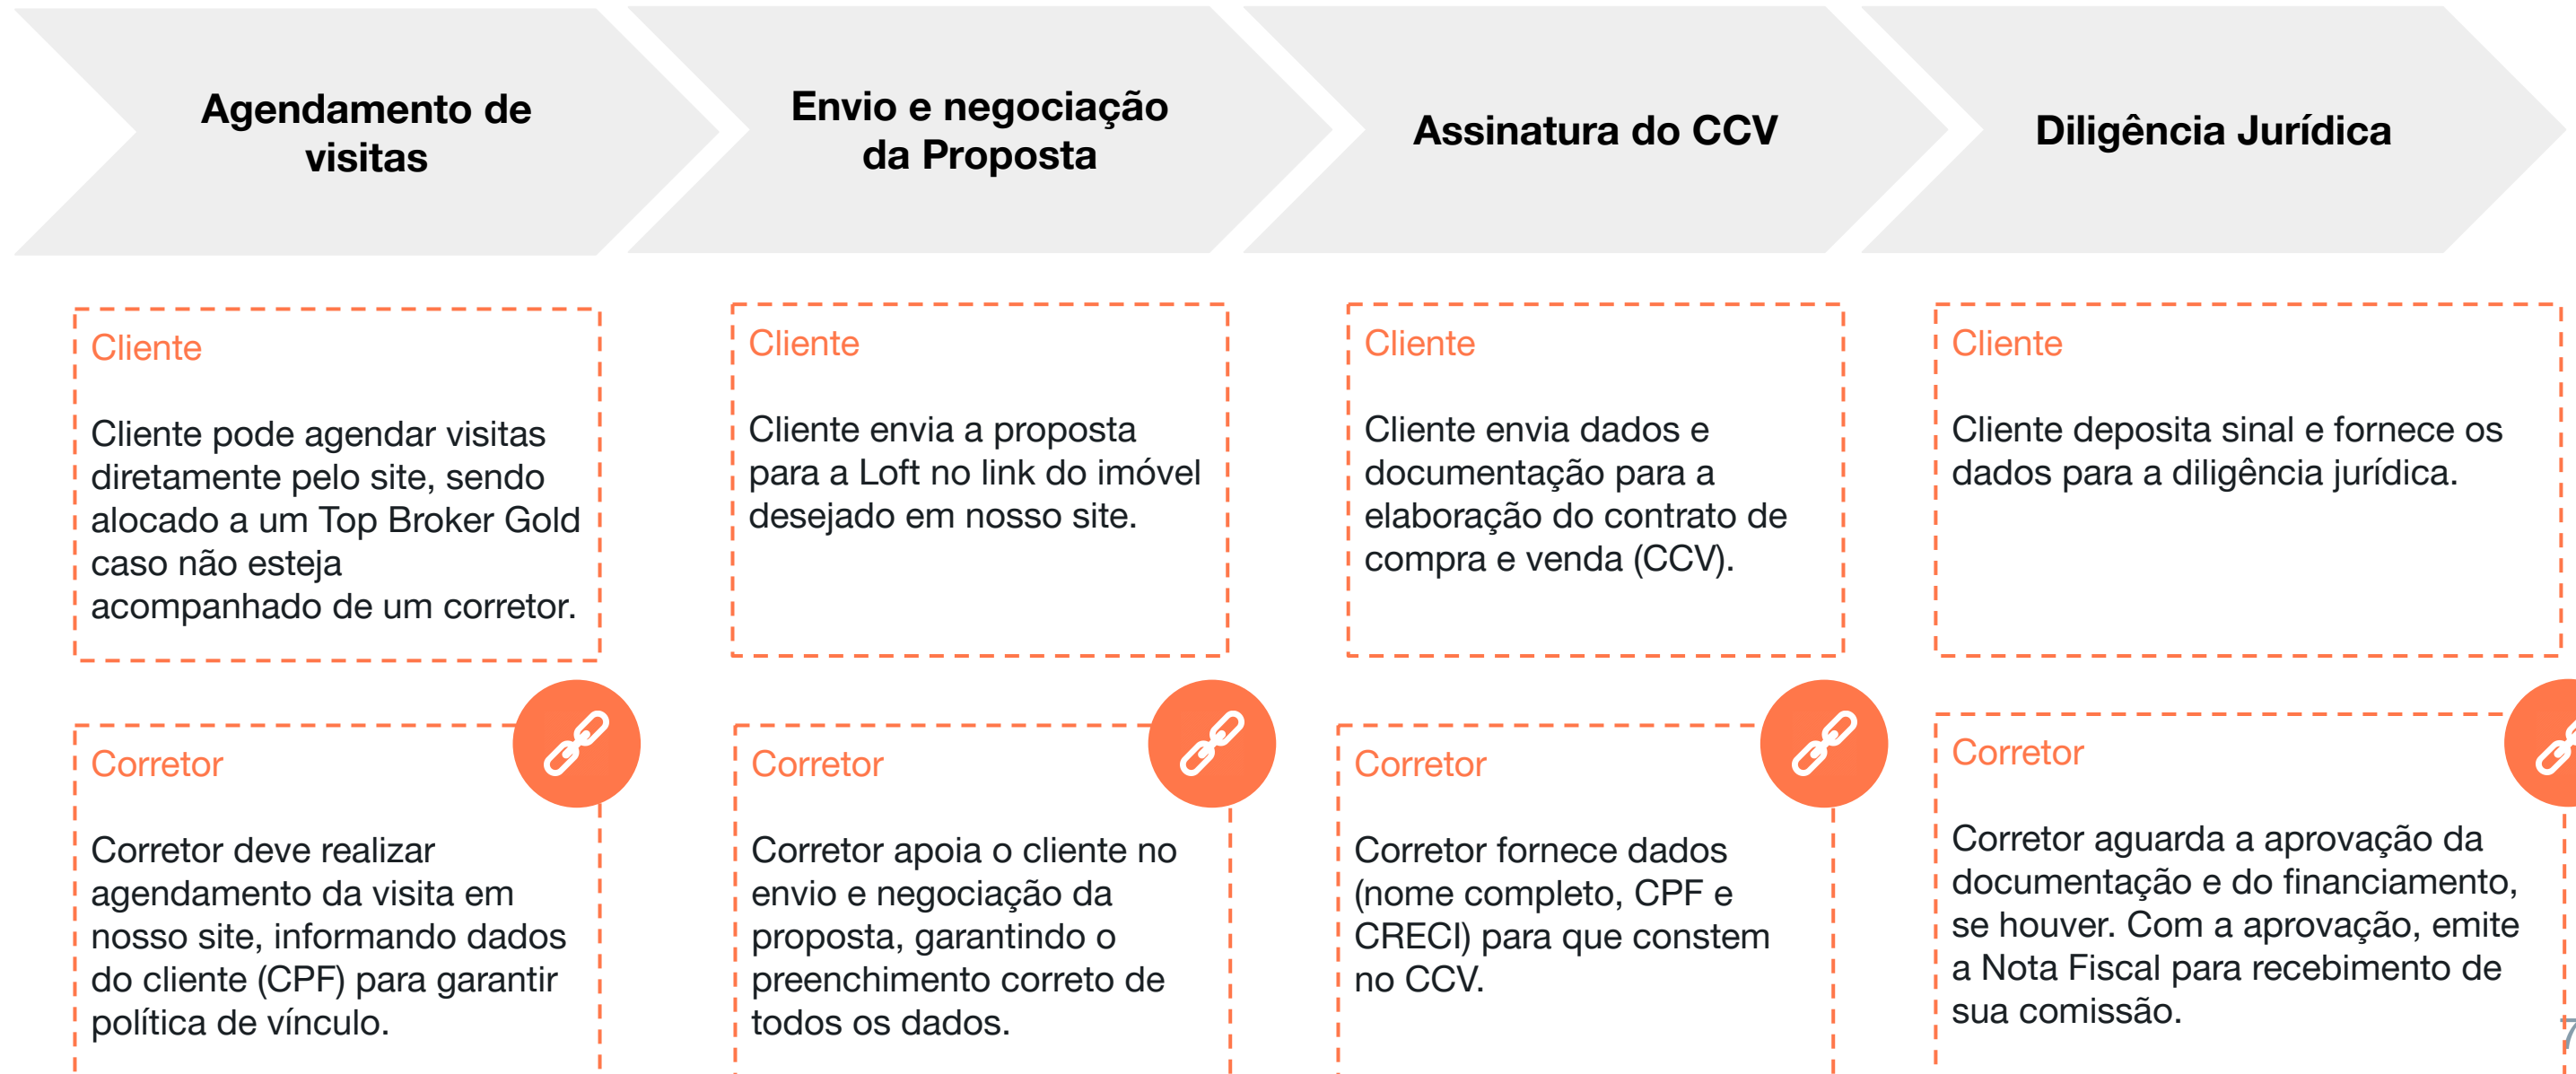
Agendamento de visitas

Cliente

Cliente pode agendar visitas diretamente pelo site, sendo alocado a um Top Broker Gold caso não esteja acompanhado de um corretor.

Corretor

Corretor deve realizar agendamento da visita em nosso site, informando dados do cliente (CPF) para garantir política de vínculo.

Envio e negociação da Proposta

Cliente

Cliente envia a proposta para a Loft no link do imóvel desejado em nosso site.

Corretor

Corretor apoia o cliente no envio e negociação da proposta, garantindo o preenchimento correto de todos os dados.

Assinatura do CCV

Cliente

Cliente envia dados e documentação para a elaboração do contrato de compra e venda (CCV).

Corretor

Corretor fornece dados (nome completo, CPF e CRECI) para que constem no CCV.

Diligência Jurídica

Cliente

Cliente deposita sinal e fornece os dados para a diligência jurídica.

Corretor

Corretor aguarda a aprovação da documentação e do financiamento, se houver. Com a aprovação, emite a Nota Fiscal para recebimento de sua comissão.